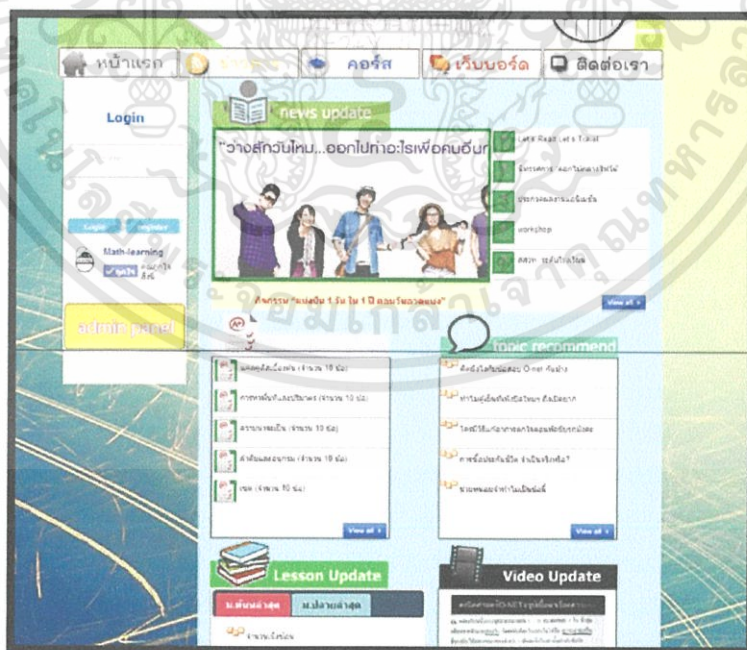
หน้าแรก
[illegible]
คอร์ส
เว็บบอร์ด
ติดต่อเรา

Login

Login
Register

Math-learning

admin panel

news update

"ว่างสักวันไหม...ออกไปทำอะไรเพื่อคนอื่น

กิจกรรม "แบ่งปัน 1 วัน ใน 1 ปี ตอบแทนสังคม"

Let's Read Let's Think
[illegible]
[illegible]
workshop
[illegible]

view all

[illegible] (จำนวน 10 ข้อ)
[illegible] (จำนวน 10 ข้อ)
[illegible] (จำนวน 10 ข้อ)
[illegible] (จำนวน 10 ข้อ)
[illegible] (จำนวน 10 ข้อ)

view all

topic recommend

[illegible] O-net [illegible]
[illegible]
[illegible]
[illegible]
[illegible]

view all

Lesson Update

ม.ต้นล่าสุด
ม.ปลายล่าสุด

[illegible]

Video Update

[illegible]